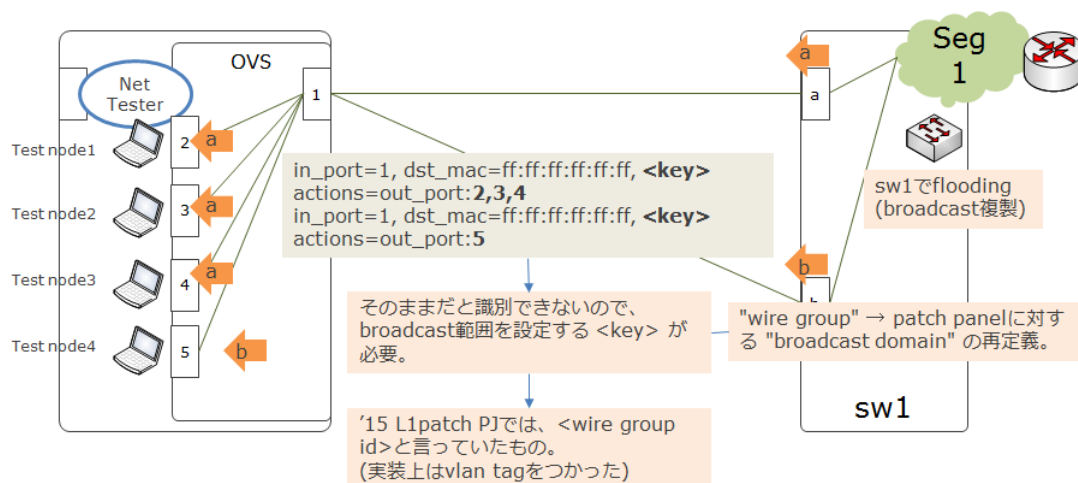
OVS

Net Tester

1

Test node1
2 a

Test node2
3 a

Test node3
4 a

Test node4
5 b

a
a

Seg 1

b
b

sw1でflooding (broadcast複製)

in_port=1, dst_mac=ff:ff:ff:ff:ff:ff, **<key>**
actions=out_port:**2,3,4**
in_port=1, dst_mac=ff:ff:ff:ff:ff:ff, **<key>**
actions=out_port:**5**

そのままだと識別できないので、broadcast範囲を設定する <key> が必要。

"wire group" → patch panelに対する "broadcast domain" の再定義。

'15 L1patch PJでは、<wire group id>と言っていたもの。
(実装上はvlan tagをつかった)

sw1